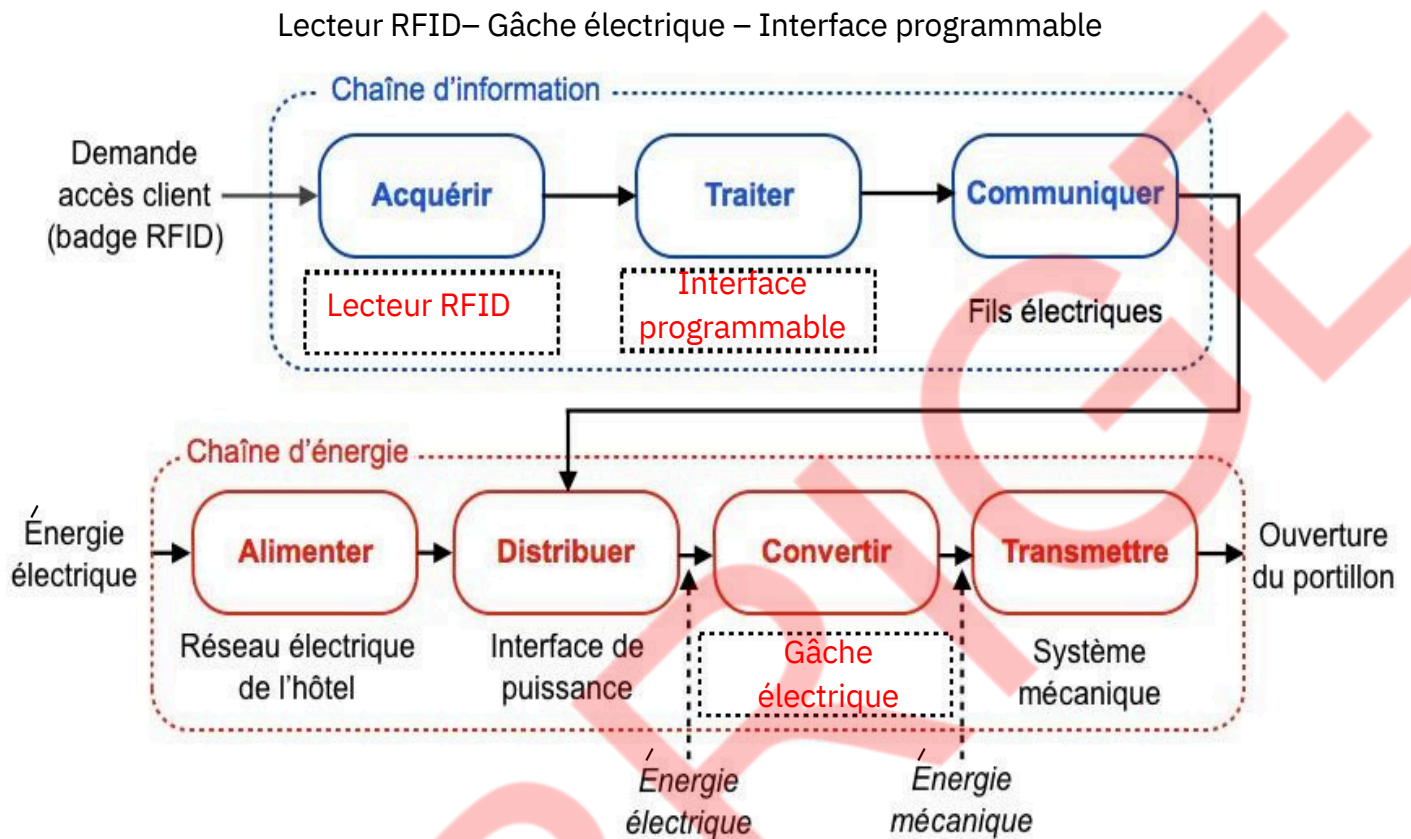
Lecteur RFID– Gâche électrique – Interface programmable

Chaîne d'information

Demande accès client (badge RFID)

Acquérir

Traiter

Communiquer

Lecteur RFID

Interface programmable

Fils électriques

Chaîne d'énergie

Énergie électrique

Alimenter

Distribuer

Convertir

Transmettre

Ouverture du portillon

Réseau électrique de l'hôtel

Interface de puissance

Gâche électrique

Système mécanique

Énergie électrique

Énergie mécanique